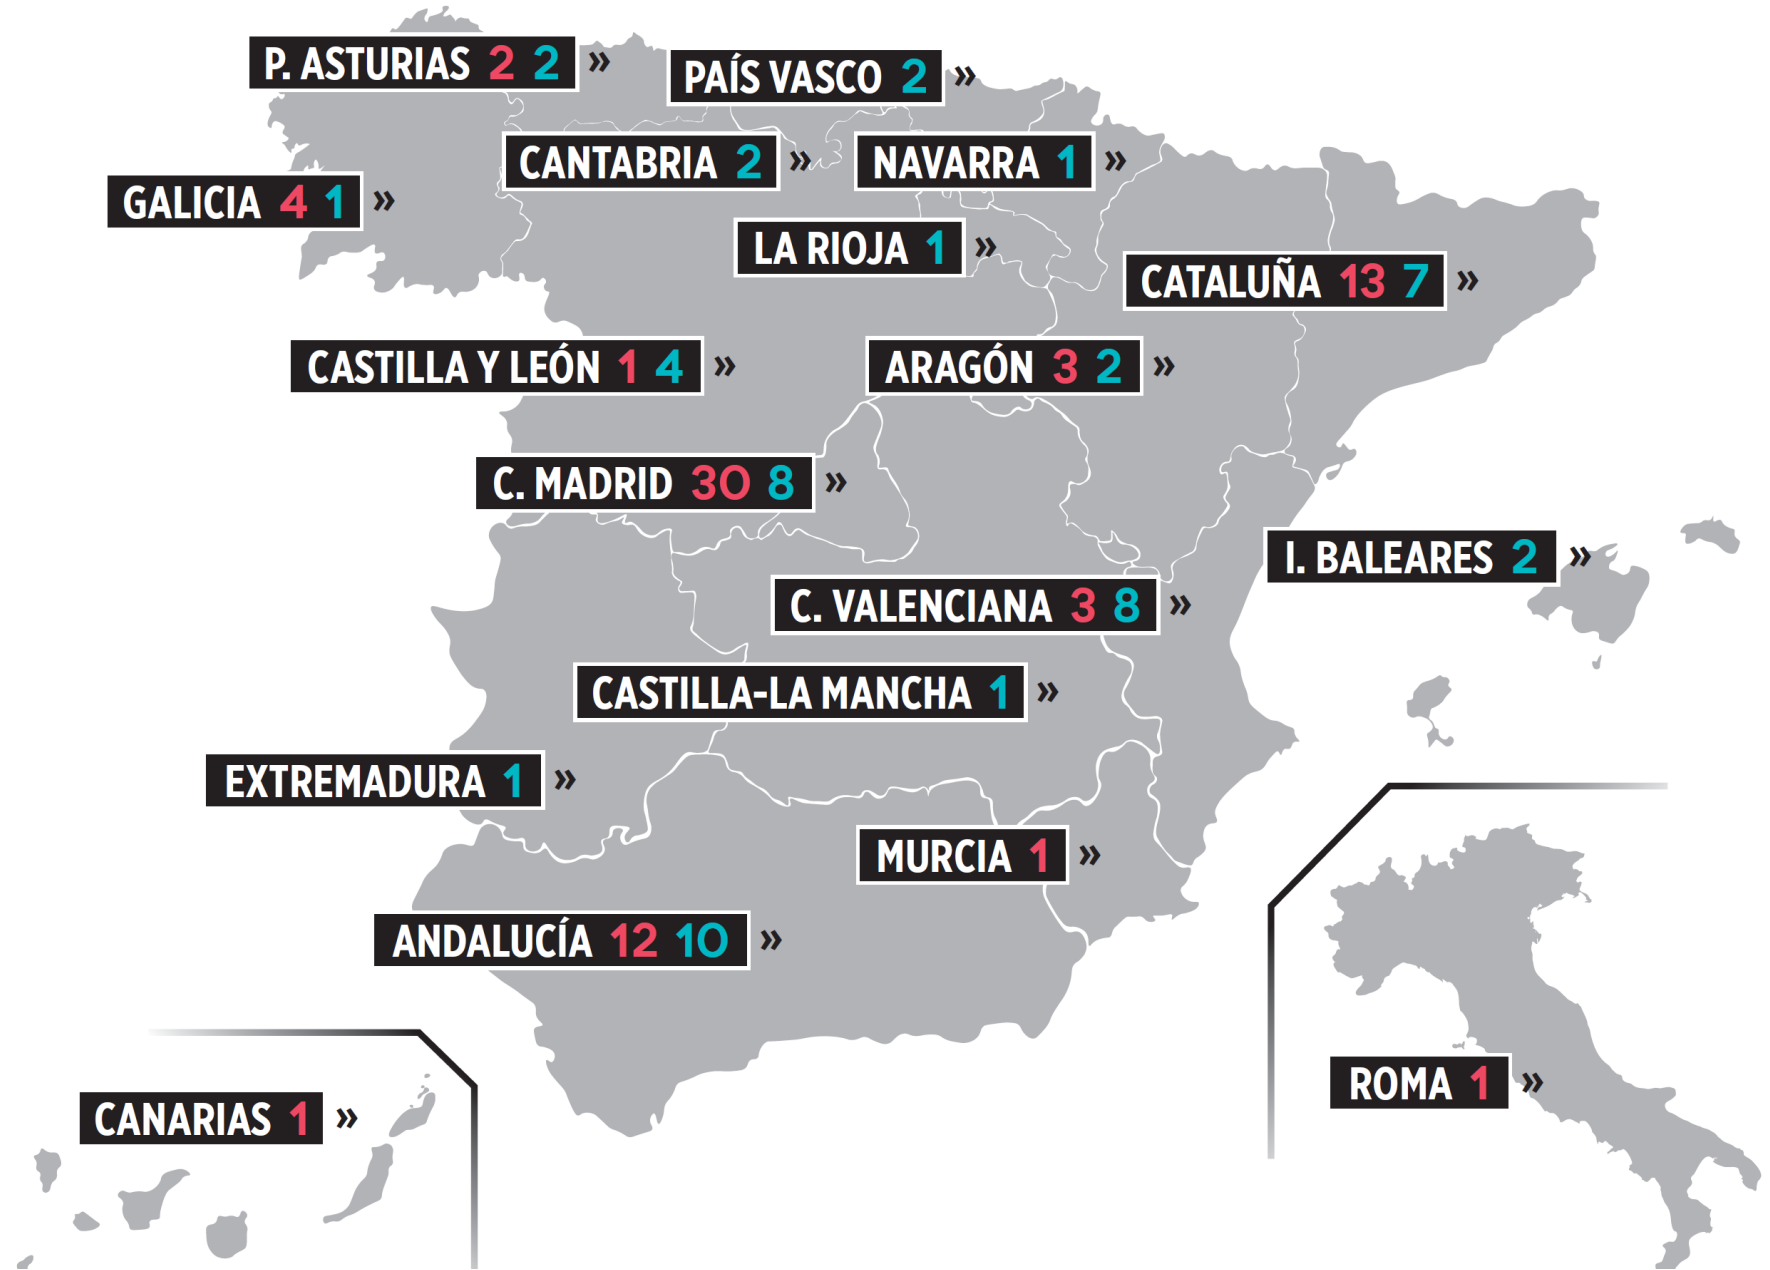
P. ASTURIAS 2 2 »
PAÍS VASCO 2 »
CANTABRIA 2 »
NAVARRA 1 »
GALICIA 4 1 »
LA RIOJA 1 »
CATALUÑA 13 7 »
CASTILLA Y LEÓN 1 4 »
ARAGÓN 3 2 »
C. MADRID 30 8 »
I. BALEARES 2 »
C. VALENCIANA 3 8 »
CASTILLA-LA MANCHA 1 »
EXTREMADURA 1 »
MURCIA 1 »
ANDALUCÍA 12 10 »
ROMA 1 »
CANARIAS 1 »